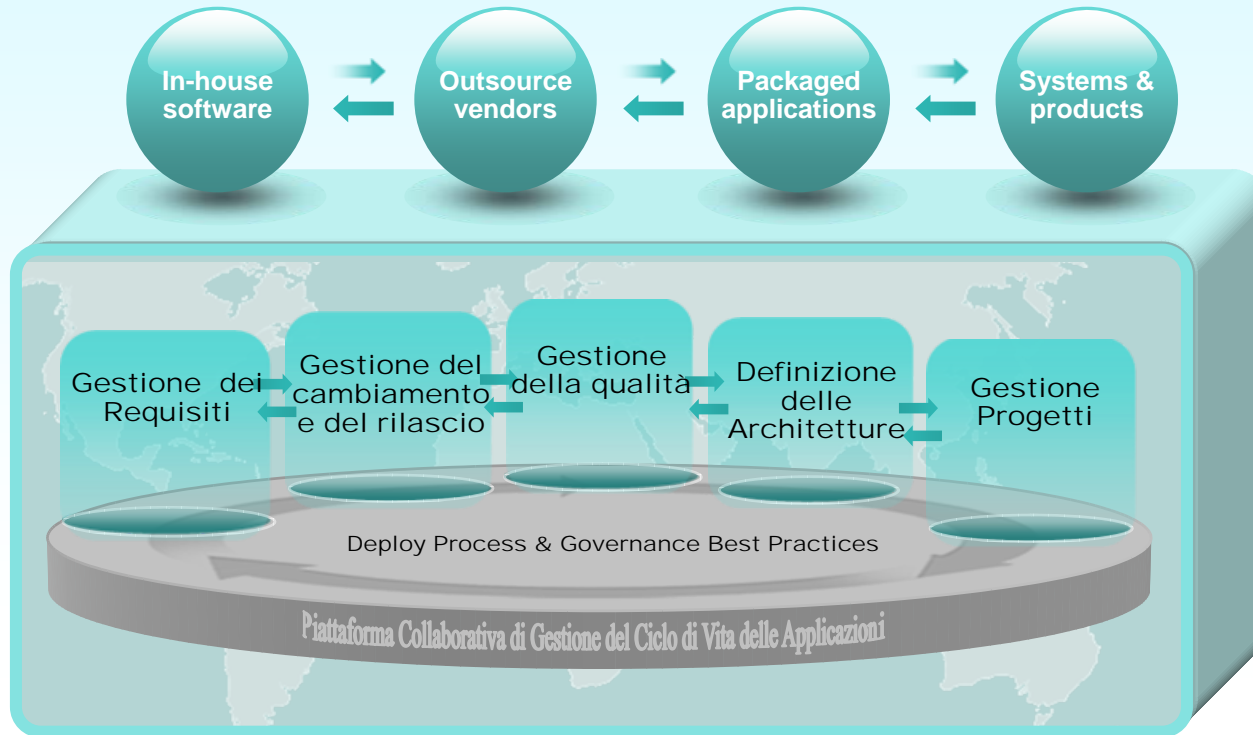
In-house software

Outsource vendors

Packaged applications

Systems & products

Gestione dei Requisiti

Gestione del cambiamento e del rilascio

Gestione della qualità

Definizione delle Architetture

Gestione Progetti

Deploy Process & Governance Best Practices

Piattaforma Collaborativa di Gestione del Ciclo di Vita delle Applicazioni